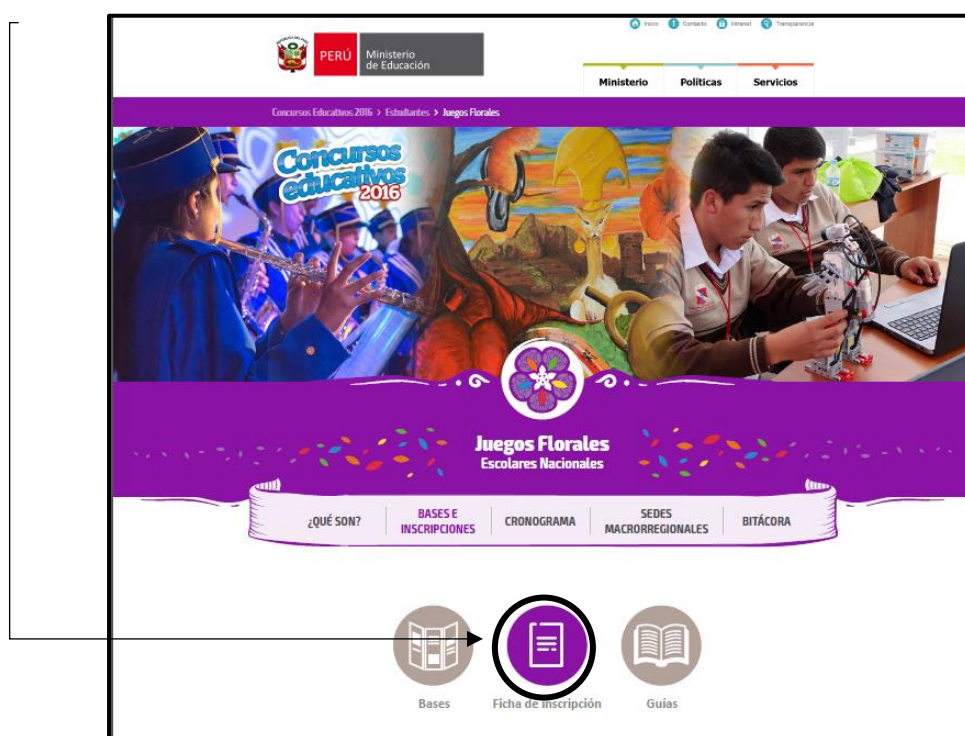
Inicio Contacto Intranet Transparencia

PERÚ Ministerio de Educación

Ministerio Políticas Servicios

Concursos Educativos 2016 > Estudiantes > Juegos Florales

Concursos educativos 2016

Juegos Florales
Escolares Nacionales

¿QUÉ SON? BASES E INSCRIPCIONES CRONOGRAMA SEDES MACRORREGIONALES BITÁCORA

Bases Ficha de inscripción Guías